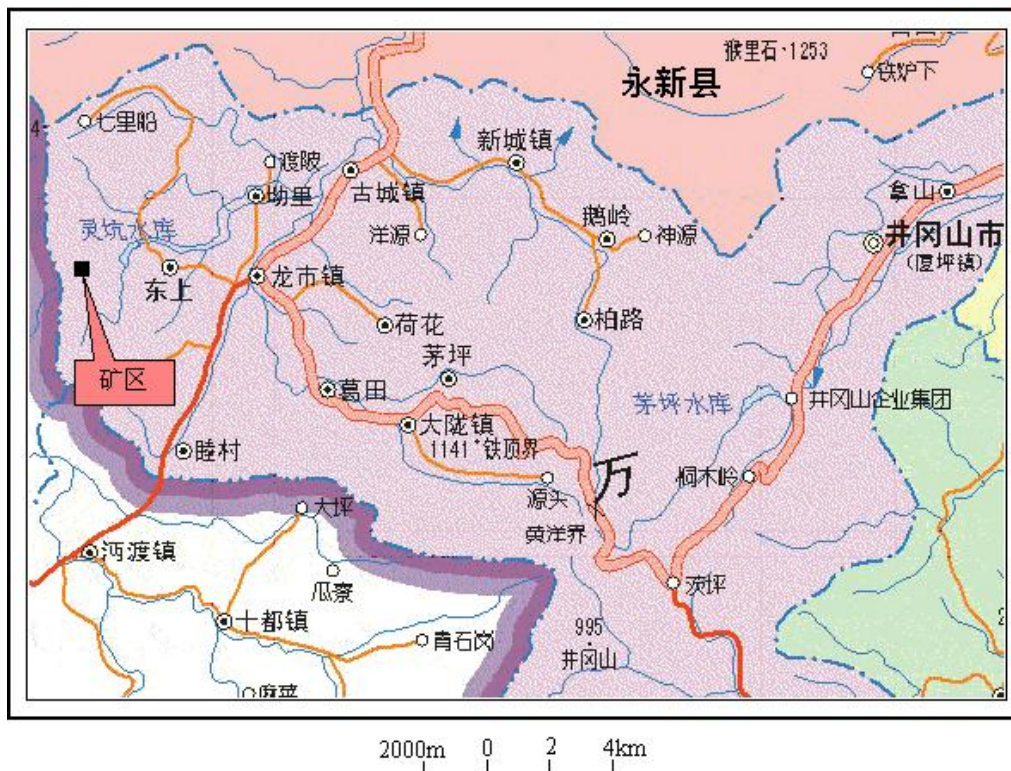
猴里石·1253
铁炉下
永新县
七里昭
4
源陂
新城镇
坳里
古城镇
拿山
鹅岭
神源
井冈山市
(厦坪镇)
灵坑水库
洋源
东上
龙市镇
荷花
柏路
矿区
茅坪
葛田
茅坪水库
井冈山企业集团
大陇镇
睦村
1141 铁顶界
桐木岭
源头
万
黄洋界
大坪
河渡镇
茨坪
瓜寮
十都镇
青石岗
995
井冈山
2
2000m 0 2 4km